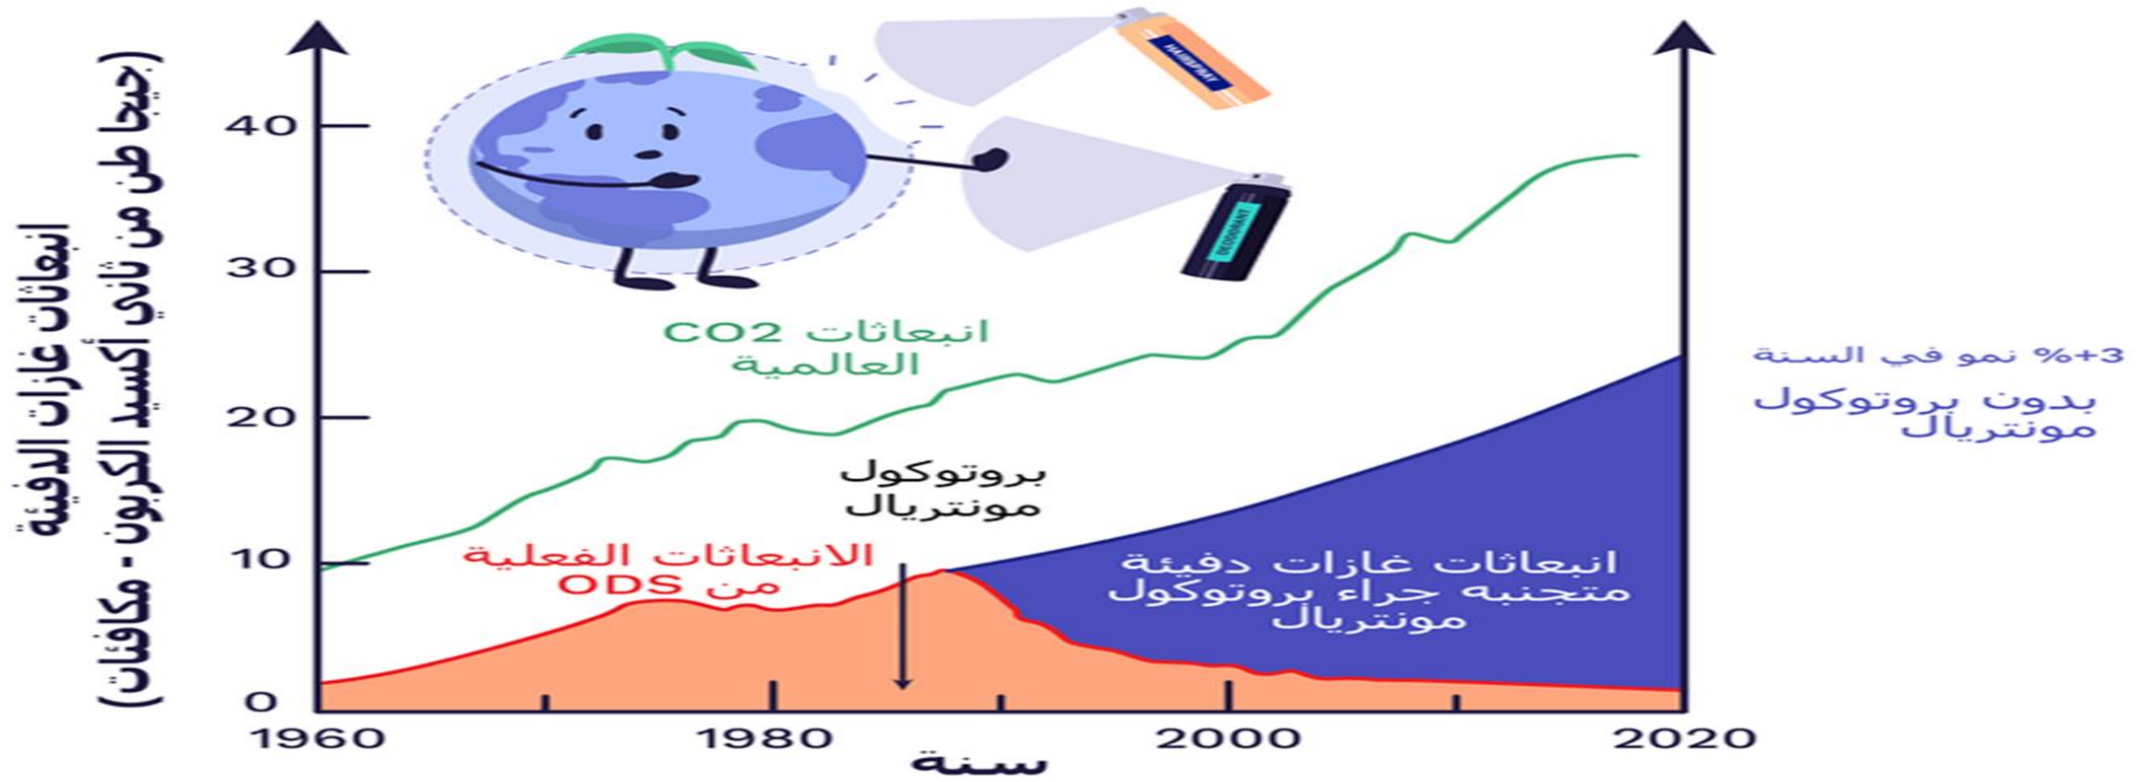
انبعاثات غازات الدفيئة
(جيجا طن من ثاني أكسيد الكربون - مكافئات)

40
30
20
10
0

HAIRSPRAY
DEODORANT

انبعاثات CO2 العالمية

+3% نمو في السنة

بدون بروتوكول مونتريال

بروتوكول مونتريال

الانبعاثات الفعلية من ODS

انبعاثات غازات دفيئة متجنبه جراء بروتوكول مونتريال

1960
1980
2000
2020
سنة